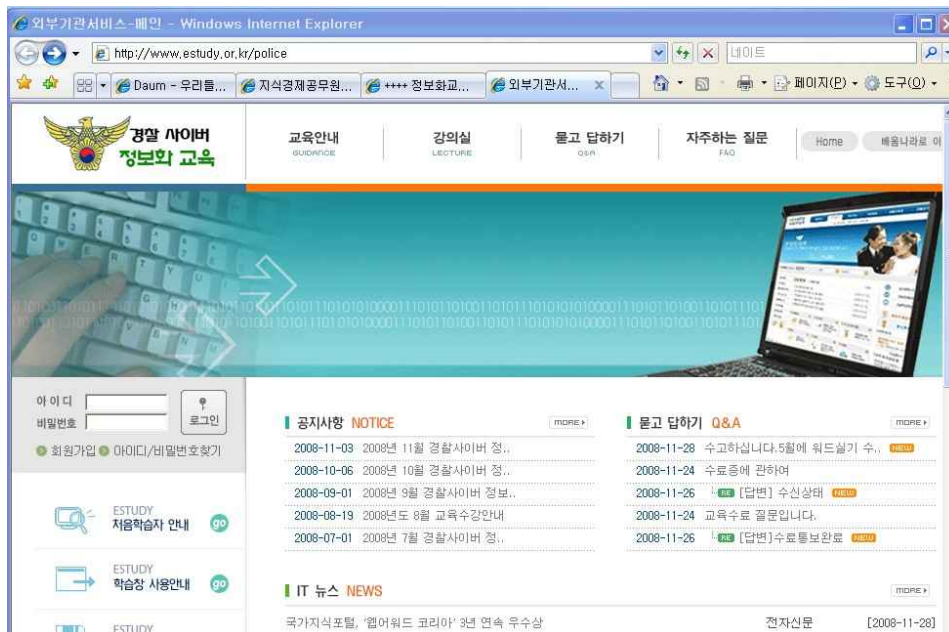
외부기관서비스-메인 - Windows Internet Explorer

http://www.estudy.or.kr/police

네이트

Daum - 우리들... | 지식경제공무원... | ++++ 정보화교... | 외부기관서... ×

페이지(P) · 도구(O) ·

경찰 사이버 정보화 교육

교육안내 GUIDANCE | 강의실 LECTURE | 묻고 답하기 Q&A | 자주하는 질문 FAQ | Home | 배움나라로 이

아이디
비밀번호
로그인

회원가입 아이디/비밀번호찾기

ESTUDY 처음학습자 안내 go

ESTUDY 학습창 사용안내 go

ESTUDY

공지사항 NOTICE MORE

2008-11-03 2008년 11월 경찰사이버 정..
2008-10-06 2008년 10월 경찰사이버 정..
2008-09-01 2008년 9월 경찰사이버 정보..
2008-08-19 2008년도 8월 교육수강안내
2008-07-01 2008년 7월 경찰사이버 정..

묻고 답하기 Q&A MORE

2008-11-28 수고하십니다.5월에 워드실기 수.. NEW
2008-11-24 수료증에 관하여
2008-11-26 RE [답변] 수신상태 NEW
2008-11-24 교육수료 질문입니다.
2008-11-26 RE [답변]수료통보완료 NEW

IT 뉴스 NEWS MORE

국가지식포털, '웹어워드 코리아' 3년 연속 우수상 전자신문 [2008-11-28]